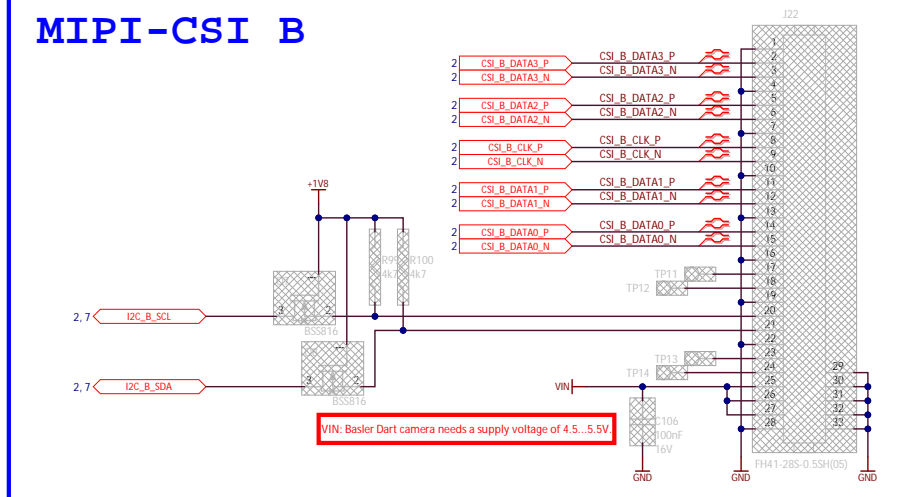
MIPI-CSI B

J22

2 CSI_B_DATA3_P CSI_B_DATA3_P
2 CSI_B_DATA3_N CSI_B_DATA3_N
2 CSI_B_DATA2_P CSI_B_DATA2_P
2 CSI_B_DATA2_N CSI_B_DATA2_N
2 CSI_B_CLK_P CSI_B_CLK_P
2 CSI_B_CLK_N CSI_B_CLK_N
2 CSI_B_DATA1_P CSI_B_DATA1_P
2 CSI_B_DATA1_N CSI_B_DATA1_N
2 CSI_B_DATA0_P CSI_B_DATA0_P
2 CSI_B_DATA0_N CSI_B_DATA0_N

1 2 3 4 5 6 7 8 9 10 11 12 13 14 15 16 17 18 19 20 21 22 23 24 25 26 27 28
29 30 31 32 33

+1V8
R99 R100
4k7 4k7

TP11
TP12
TP13
TP14

3 2
BSS816
3 2
BSS816

2, 7 I2C_B_SCL
2, 7 I2C_B_SDA

VIN
C106
100nF
16V

VIN: Basler Dart camera needs a supply voltage of 4.5...5.5V.

GND GND GND

FH41-28S-0.5SH(05)